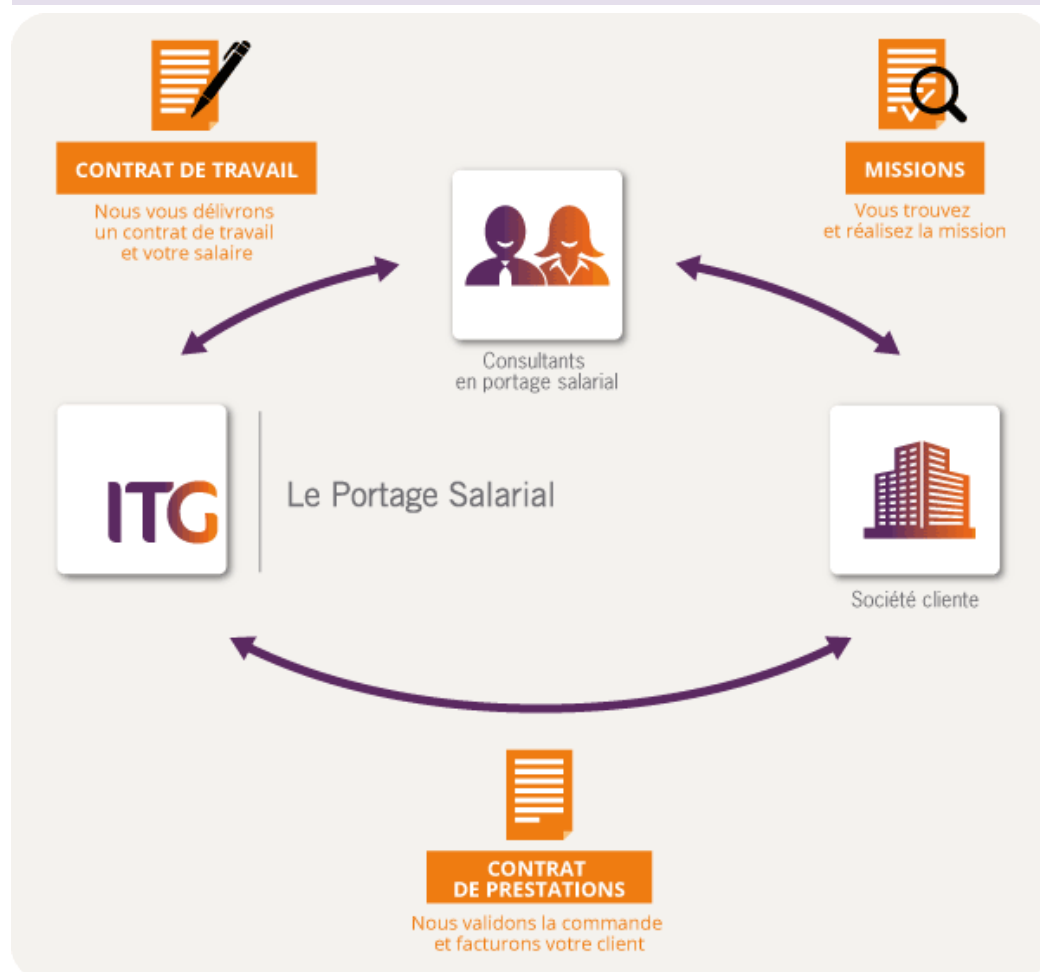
CONTRAT DE TRAVAIL

Nous vous délivrons un contrat de travail et votre salaire

MISSIONS

Vous trouvez et réalisez la mission

Consultants en portage salarial

ITG

Le Portage Salarial

Société cliente

CONTRAT DE PRESTATIONS

Nous validons la commande et facturons votre client